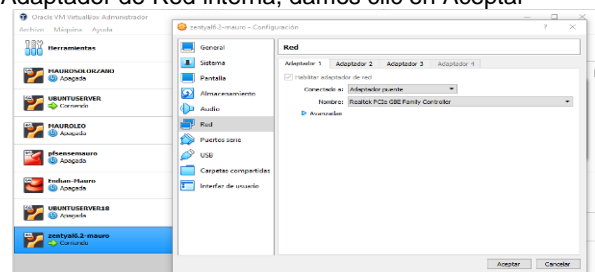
Adaptador de Red interna, damos clic en Aceptar

Oracle VM VirtualBox Administrador
Archivo Máquina Ayuda
Herramientas
MAUROSOLORZANO
Apagada
UBUNTUSERVER
Corriendo
MAUROLEO
Apagada
pfsensemauro
Apagada
Endian-Mauro
Apagada
UBUNTUSERVER18
Apagada
zentyal6.2-mauro
Corriendo

zentyal6.2-mauro - Configuración
? ×
General
Sistema
Pantalla
Almacenamiento
Audio
Red
Puertos serie
USB
Carpetas compartidas
Interfaz de usuario

Red
Adaptador 1 Adaptador 2 Adaptador 3 Adaptador 4
Habilitar adaptador de red
Conectado a: Adaptador puente
Nombre: Realtek PCIe GBE Family Controller
Avanzadas

Aceptar Cancelar